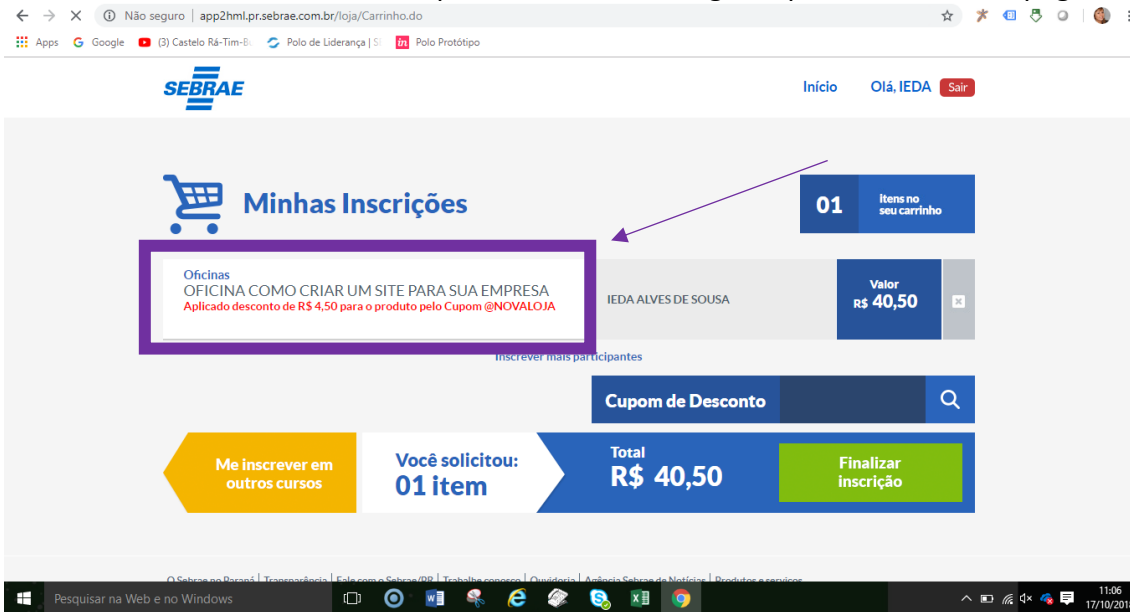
Não seguro | app2hml.pr.sebrae.com.br/loja/Carrinho.do

Apps Google (3) Castelo Rá-Tim-Bu Polo de Liderança | S Polo Protótipo

SEBRAE

Início Olá, IEDA Sair

Minhas Inscrições

01 itens no seu carrinho

Oficinas
OFICINA COMO CRIAR UM SITE PARA SUA EMPRESA
Aplicado desconto de R$ 4,50 para o produto pelo Cupom @NOVALOJA

IEDA ALVES DE SOUSA

Valor
R$ 40,50

Inscrever mais participantes

Cupom de Desconto

Me inscrever em outros cursos

Você solicitou:
01 item

Total
R$ 40,50

Finalizar inscrição

O Sebrae no Paraná | Transparência | Fale com o Sebrae/PR | Trabalhe conosco | Ouvidoria | Agência Sebrae de Notícias | Produtos e serviços

Pesquisar na Web e no Windows

11:06
17/10/201